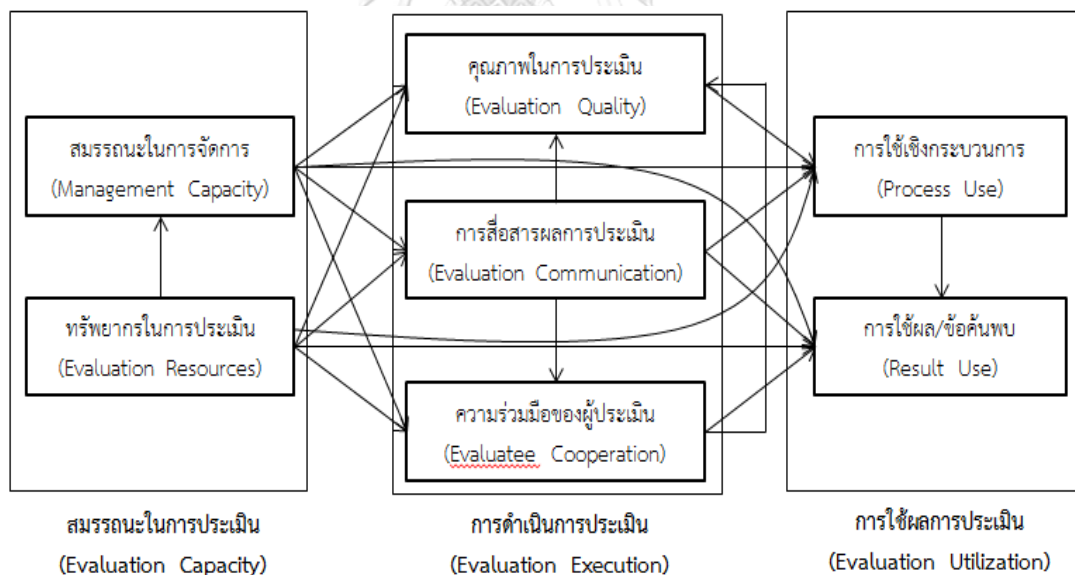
สมรรถนะในการจัดการ
(Management Capacity)

ทรัพยากรในการประเมิน
(Evaluation Resources)

คุณภาพในการประเมิน
(Evaluation Quality)

การสื่อสารผลการประเมิน
(Evaluation Communication)

ความร่วมมือของผู้ประเมิน
(Evaluatee Cooperation)

การใช้เชิงกระบวนการ
(Process Use)

การใช้ผล/ข้อค้นพบ
(Result Use)

สมรรถนะในการประเมิน
(Evaluation Capacity)

การดำเนินการประเมิน
(Evaluation Execution)

การใช้ผลการประเมิน
(Evaluation Utilization)